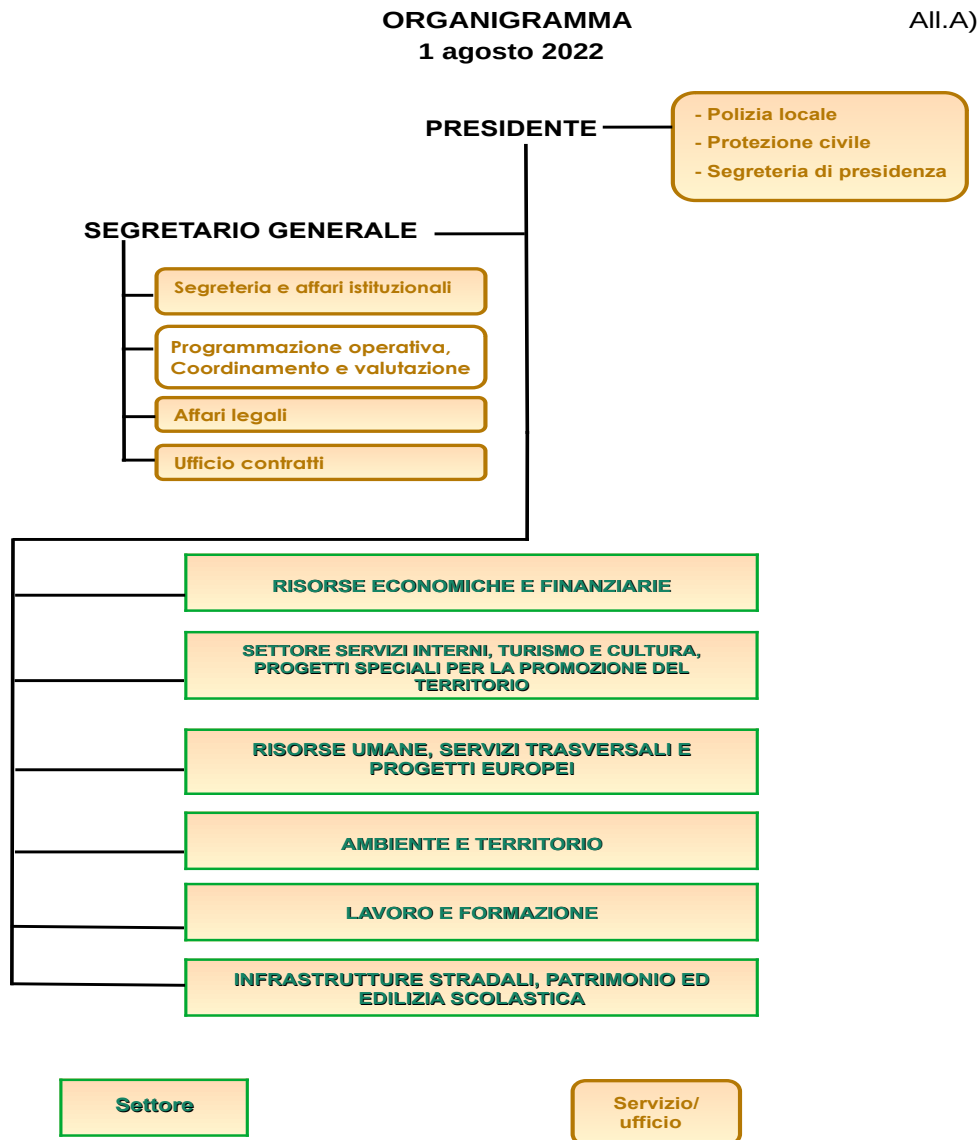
ORGANIGRAMMA
1 agosto 2022

All.A)

PRESIDENTE

- Polizia locale
- Protezione civile
- Segreteria di presidenza

SEGRETARIO GENERALE

Segreteria e affari istituzionali

Programmazione operativa, Coordinamento e valutazione

Affari legali

Ufficio contratti

RISORSE ECONOMICHE E FINANZIARIE

SETTORE SERVIZI INTERNI, TURISMO E CULTURA, PROGETTI SPECIALI PER LA PROMOZIONE DEL TERRITORIO

RISORSE UMANE, SERVIZI TRASVERSALI E PROGETTI EUROPEI

AMBIENTE E TERRITORIO

LAVORO E FORMAZIONE

INFRASTRUTTURE STRADALI, PATRIMONIO ED EDILIZIA SCOLASTICA

Settore

Servizio/ ufficio